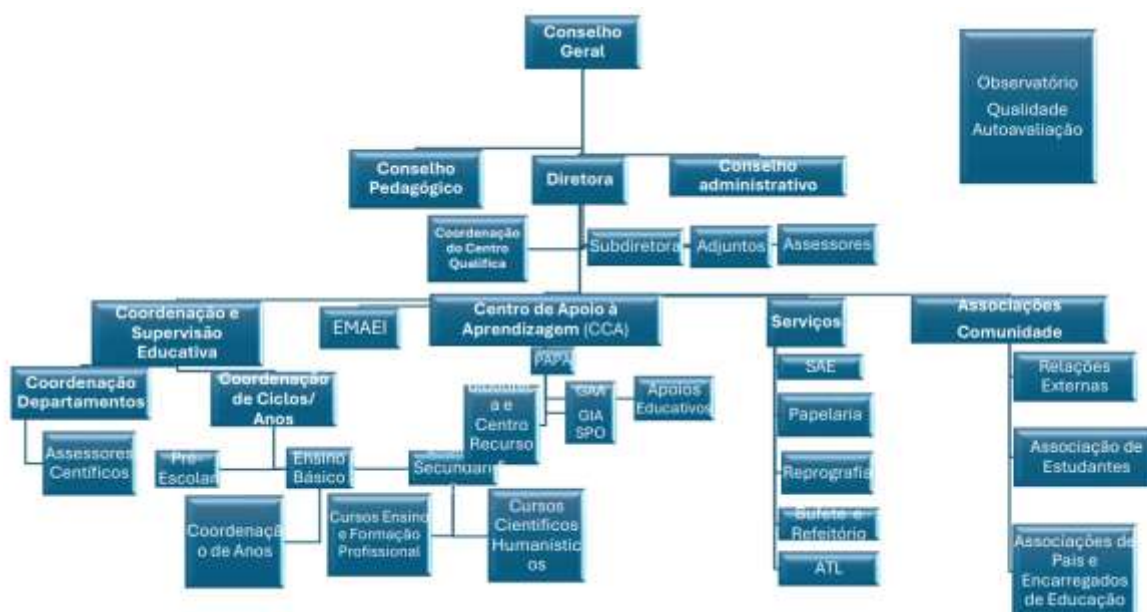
Conselho Geral

Observatório Qualidade Autoavaliação

Conselho Pedagógico

Diretora

Conselho administrativo

Coordenação do Centro Qualifica

Subdiretora

Adjuntos

Assessores

Coordenação e Supervisão Educativa

EMAEI

Centro de Apoio à Aprendizagem (CCA)

Serviços

Associações Comunidade

PAPA

Coordenação Departamentos

Coordenação de Ciclos/ Anos

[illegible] a e Centro Recurso

GIA

GIA SPO

Apoios Educativos

SAE

Relações Externas

Assessores Científicos

Papelaria

Associação de Estudantes

Pré-Escolar

Ensino Básico

Secundário

Reprografia

Bufete e Refeitório

Coordenação de Anos

Cursos Ensino e Formação Profissional

Cursos Científicos Humanísticos

ATL

Associações de Pais e Encarregados de Educação